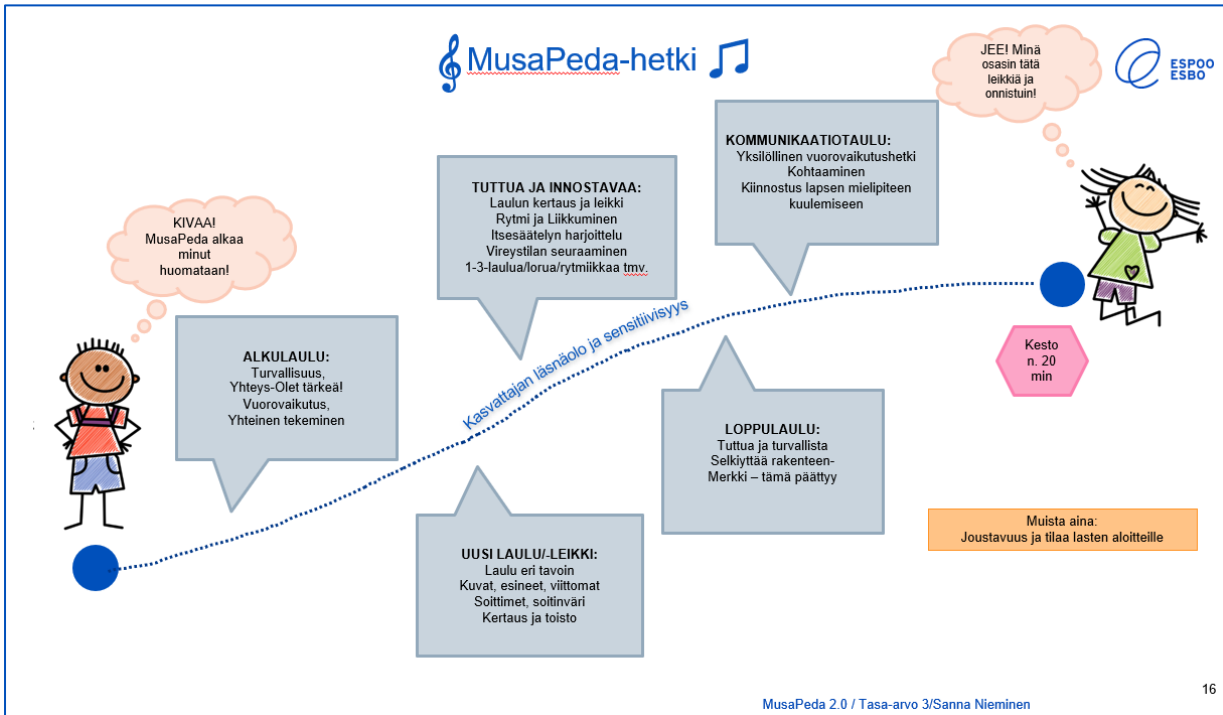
MusaPeda-hetki

ESPOO ESBO

KIVAA! MusaPeda alkaa minut huomataan!

JEE! Minä osasin tätä leikkiä ja onnistuin!

ALKULAULU:
Turvallisuus,
Yhteys-Olet tärkeä!
Vuorovaikutus,
Yhteinen tekeminen

TUTTUA JA INNOSTAVAA:
Laulun kertaus ja leikki
Rytmi ja Liikkuminen
Itsesäätelyn harjoittelu
Vireystilan seuraaminen
1-3-laulua/lorua/rytmiikkaa tmv.

KOMMUNIKAATIOTAULU:
Yksilöllinen vuorovaikutushetki
Kohtaaminen
Kiinnostus lapsen mielipiteen kuulemiseen

Kasvattajan läsnäolo ja sensitiivisyys

UUSI LAULU/-LEIKKI:
Laulu eri tavoin
Kuvat, esineet, viittomat
Soittimet, soitinväri
Kertaus ja toisto

LOPPULAULU:
Tuttua ja turvallista
Selkiyttää rakenteen-
Merkki – tämä päättyy

Kesto n. 20 min

Muista aina:
Joustavuus ja tilaa lasten aloitteille

MusaPeda 2.0 / Tasa-arvo 3/Sanna Nieminen

16